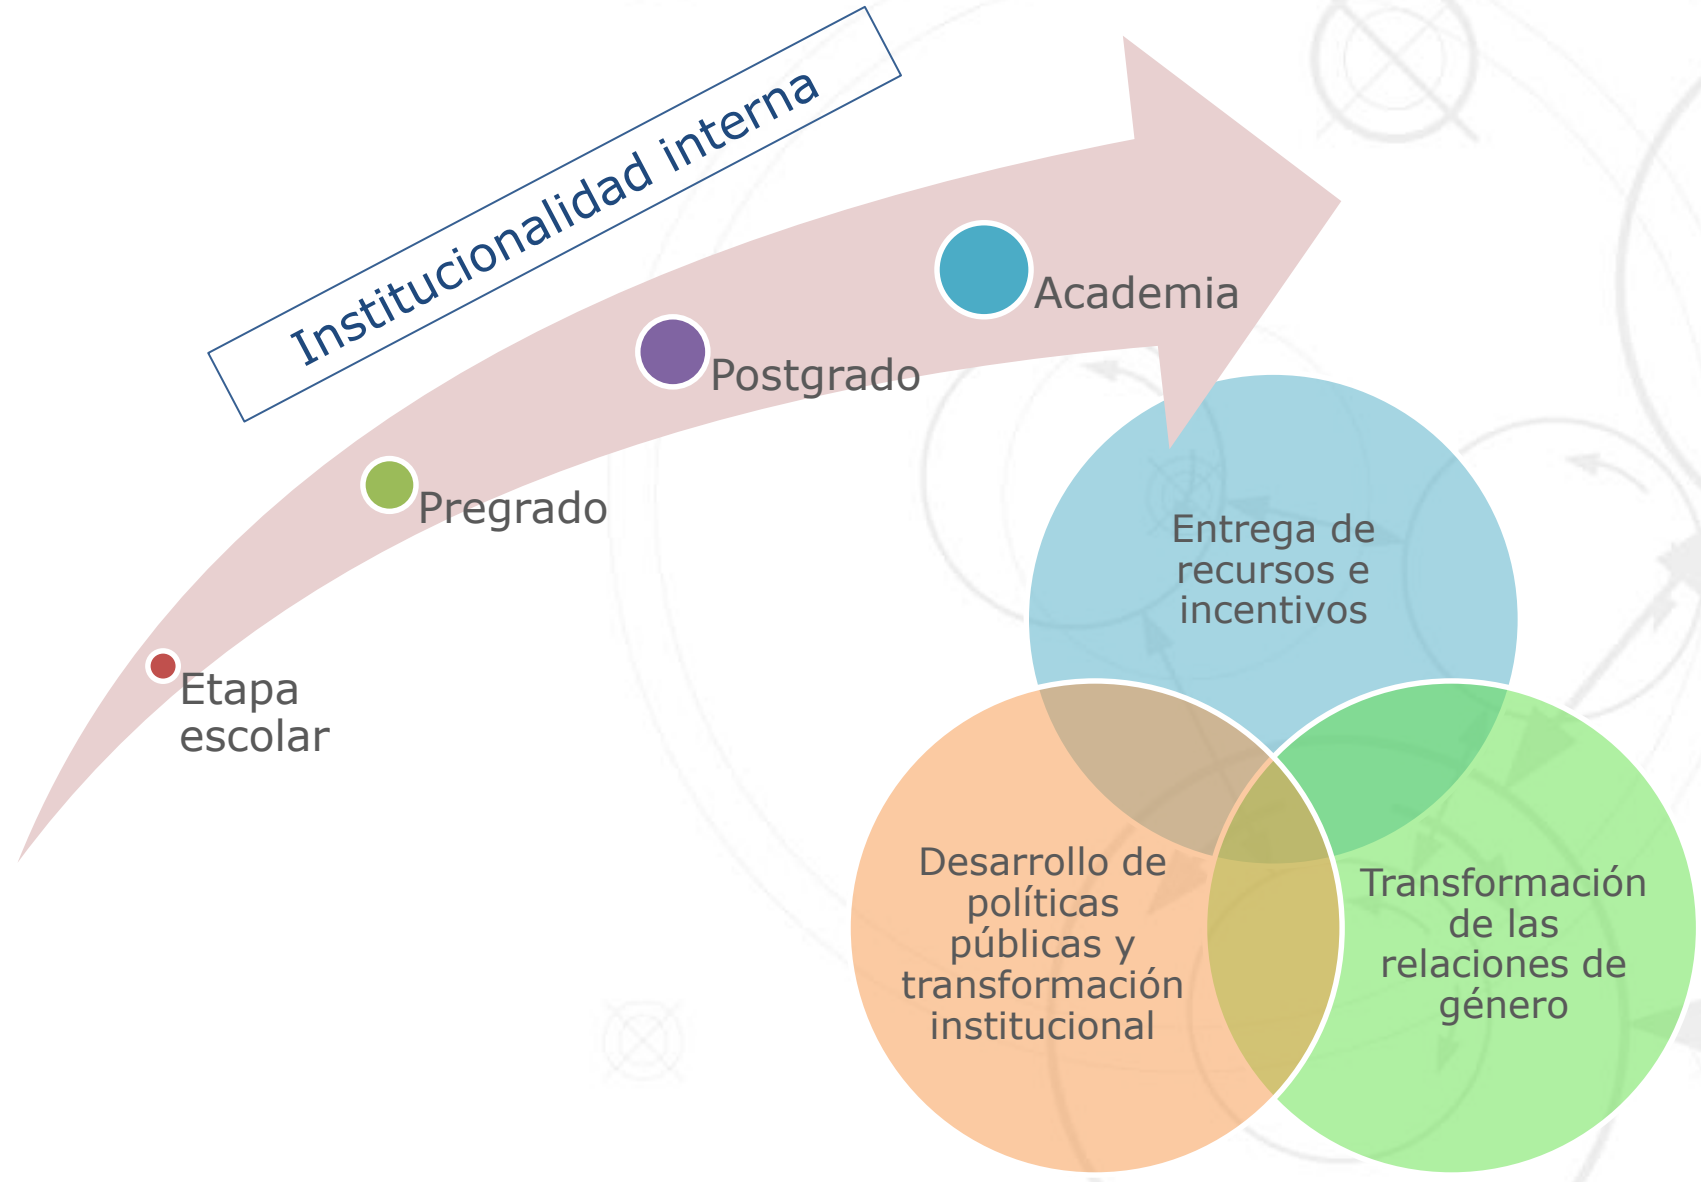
Institucionalidad interna

Academia

Postgrado

Pregrado

Etapa escolar

Entrega de recursos e incentivos

Desarrollo de políticas públicas y transformación institucional

Transformación de las relaciones de género